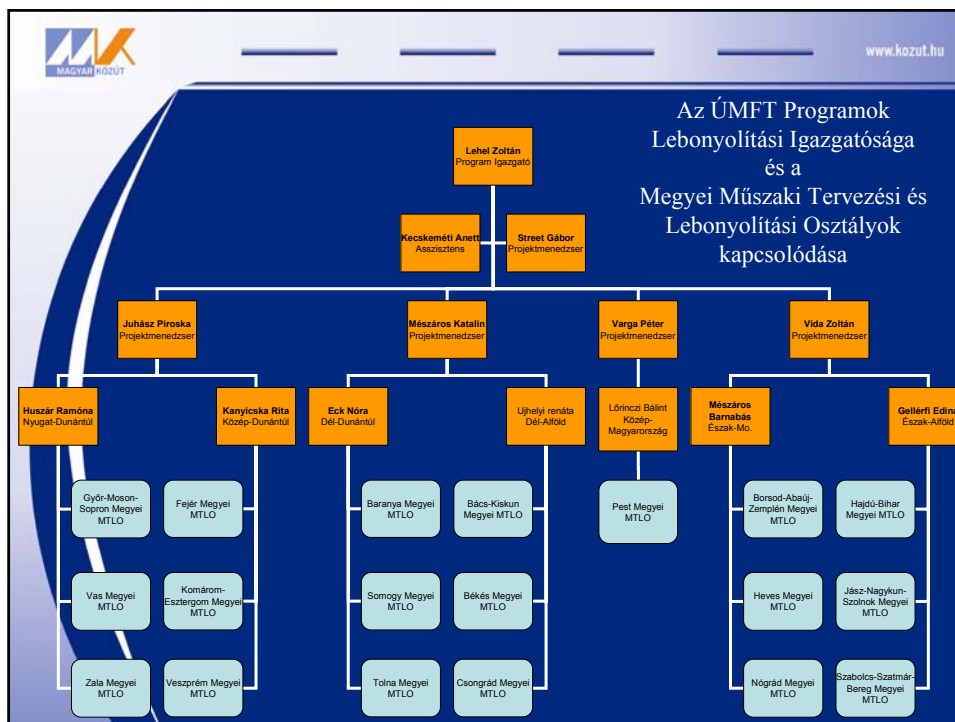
MAGYAR KÖZÚT

www.kozut.hu

Az ÚMFT Programok Lebonyolítási Igazgatósága és a Megyei Műszaki Tervezési és Lebonyolítási Osztályok kapcsolódása

Lehel Zoltán
Program Igazgató

Kecskeméti Anett
Asszisztens

Street Gábor
Projektmenedzser

Juhász Piroska
Projektmenedzser

Mészáros Katalin
Projektmenedzser

Varga Péter
Projektmenedzser

Vida Zoltán
Projektmenedzser

Huszár Ramóna
Nyugat-Dunántúl

Kanyicska Rita
Közép-Dunántúl

Eck Nóra
Dél-Dunántúl

Ujhelyi renáta
Dél-Alföld

Lőrinczi Bálint
Közép-Magyarország

Mészáros Barnabás
Észak-Mo.

Gellérfi Edina
Észak-Alföld

Győr-Moson-Sopron Megyei MTLO

Fejér Megyei MTLO

Baranya Megyei MTLO

Bács-Kiskun Megyei MTLO

Pest Megyei MTLO

Borsod-Abaúj-Zemplén Megyei MTLO

Hajdú-Bihar Megyei MTLO

Vas Megyei MTLO

Komárom-Esztergom Megyei MTLO

Somogy Megyei MTLO

Békés Megyei MTLO

Heves Megyei MTLO

Jász-Nagykun-Szolnok Megyei MTLO

Zala Megyei MTLO

Veszprém Megyei MTLO

Tolna Megyei MTLO

Csongrád Megyei MTLO

Nógrád Megyei MTLO

Szabolcs-Szatmár-Bereg Megyei MTLO